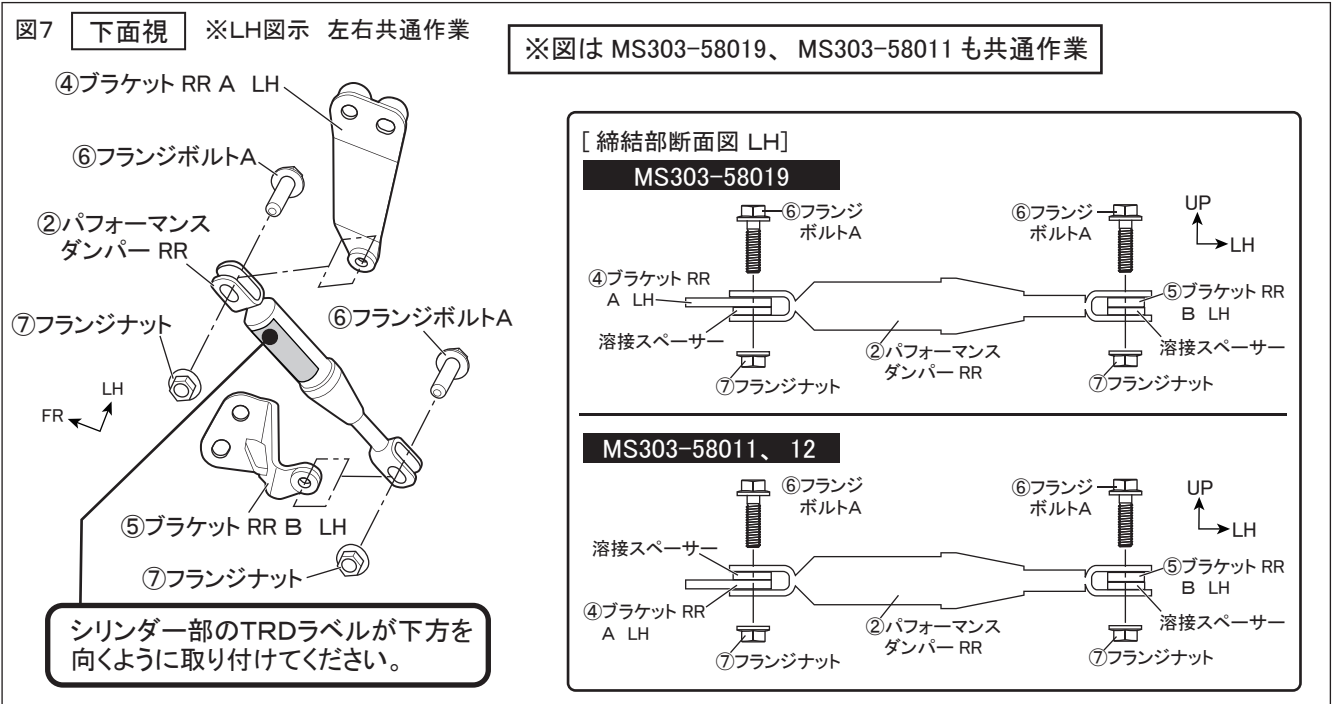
図7 下面視 ※LH図示 左右共通作業

※図は MS303-58019、 MS303-58011 も共通作業

④ブラケット RR A LH

⑥フランジボルトA

②パフォーマンス ダンパー RR

⑦フランジナット

⑥フランジボルトA

LH

FR

⑤ブラケット RR B LH

⑦フランジナット

シリンダー部のTRDラベルが下方を向くように取り付けてください。

[ 締結部断面図 LH]

MS303-58019

⑥フランジ ボルトA

⑥フランジ ボルトA

UP

LH

④ブラケット RR A LH

⑤ブラケット RR B LH

溶接スペーサー

②パフォーマンス ダンパー RR

溶接スペーサー

⑦フランジナット

⑦フランジナット

MS303-58011、 12

⑥フランジ ボルトA

⑥フランジ ボルトA

UP

LH

溶接スペーサー

⑤ブラケット RR B LH

④ブラケット RR A LH

②パフォーマンス ダンパー RR

溶接スペーサー

⑦フランジナット

⑦フランジナット